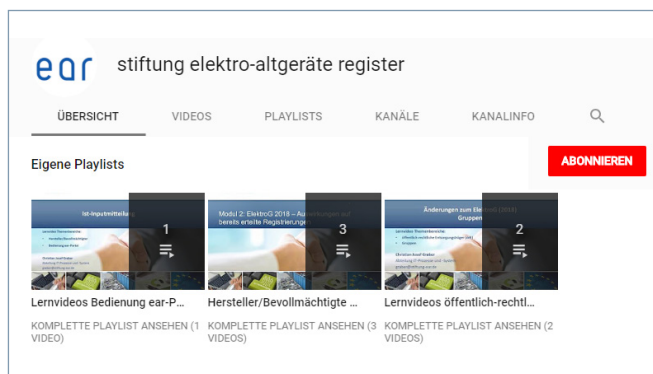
ear

stiftung elektro-altgeräte register

ÜBERSICHT VIDEOS PLAYLISTS KANÄLE KANALINFO

Eigene Playlists

ABONNIEREN

Ist-Inputmitteilung

1

Modul 2: ElektroG 2018 – Auswirkungen auf bereits erteilte Registrierungen

3

Änderungen zum ElektroG (2018) Gruppen

2

Lernvideos Bedienung ear-P...

KOMPLETTE PLAYLIST ANSEHEN (1 VIDEO)

Hersteller/Bevollmächtigte ...

KOMPLETTE PLAYLIST ANSEHEN (3 VIDEOS)

Lernvideos öffentlich-rechtl...

KOMPLETTE PLAYLIST ANSEHEN (2 VIDEOS)